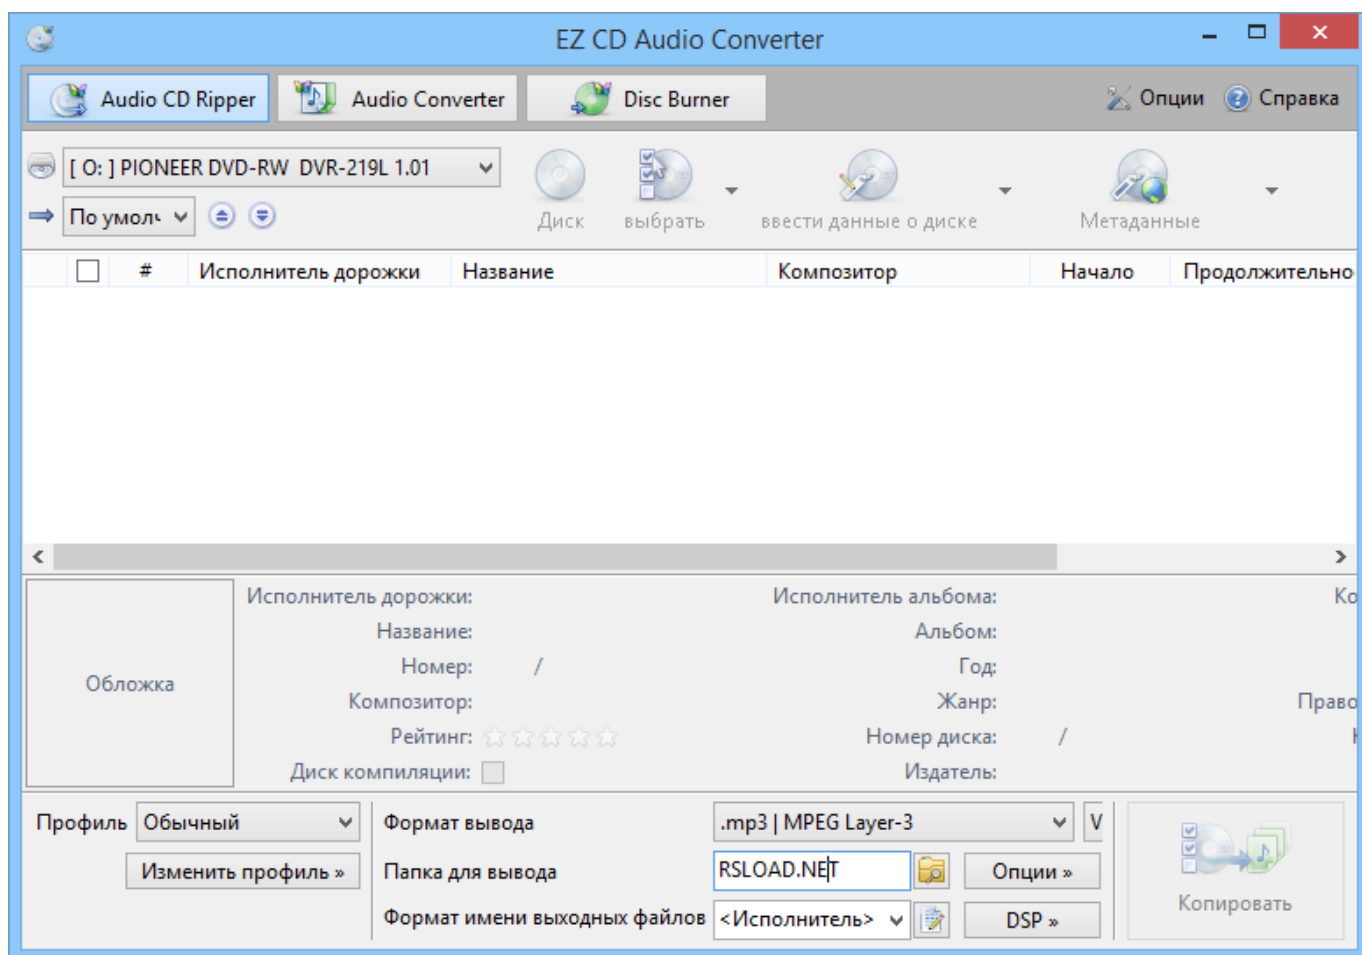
EZ CD Audio Converter

Audio CD Ripper | Audio Converter | Disc Burner | Опции | Справка

[ O: ] PIONEER DVD-RW DVR-219L 1.01
По умолч
Диск | выбрать | ввести данные о диске | Метаданные

| # | Исполнитель дорожки | Название | Композитор | Начало | Продолжительно |
|---|---|---|---|---|---|

Обложка

Исполнитель дорожки:
Название:
Номер: /
Композитор:
Рейтинг:
Диск компиляции:

Исполнитель альбома:
Альбом:
Год:
Жанр:
Номер диска: /
Издатель:

Ко
Право

Профиль Обычный
Изменить профиль »
Формат вывода .mp3 | MPEG Layer-3 V
Папка для вывода RSLOAD.NET
Опции »
Формат имени выходных файлов <Исполнитель>
DSP »
Копировать